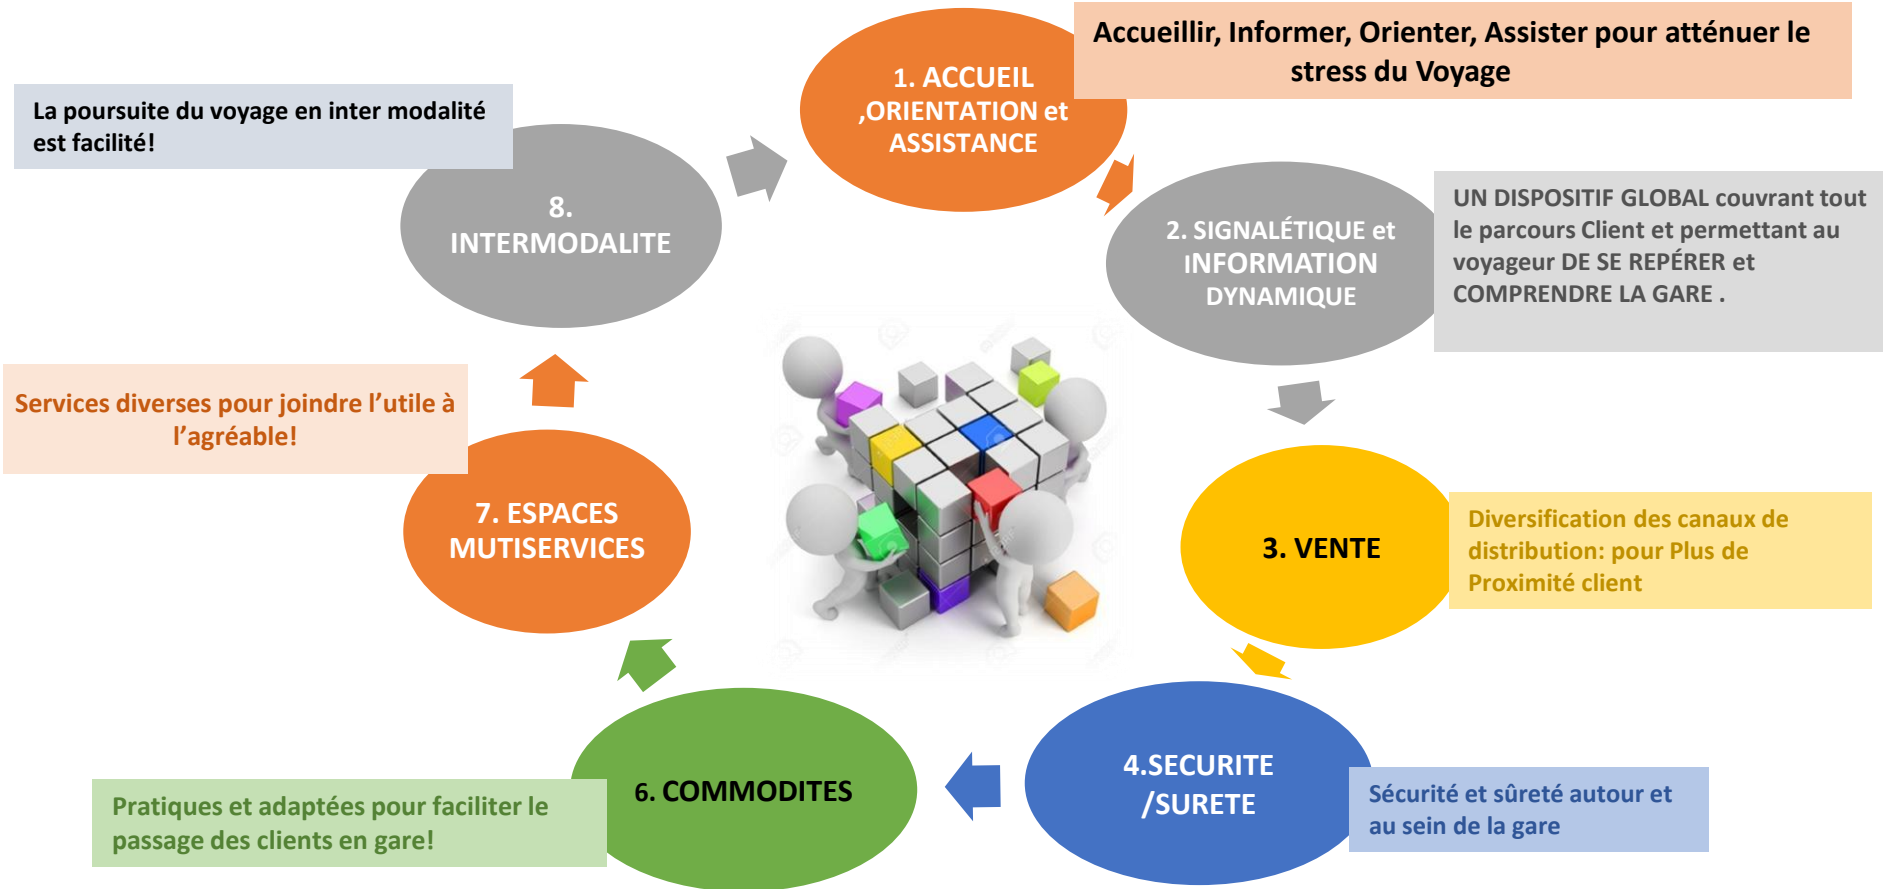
La poursuite du voyage en inter modalité est facilité!

1. ACCUEIL ,ORIENTATION et ASSISTANCE

Accueillir, Informer, Orienter, Assister pour atténuer le stress du Voyage

8. INTERMODALITE

2. SIGNALÉTIQUE et INFORMATION DYNAMIQUE

UN DISPOSITIF GLOBAL couvrant tout le parcours Client et permettant au voyageur DE SE REPÉRER et COMPRENDRE LA GARE .

Services diverses pour joindre l'utile à l'agréable!

7. ESPACES MUTISERVICES

3. VENTE

Diversification des canaux de distribution: pour Plus de Proximité client

6. COMMODITES

4.SECURITE /SURETE

Pratiques et adaptées pour faciliter le passage des clients en gare!

Sécurité et sûreté autour et au sein de la gare